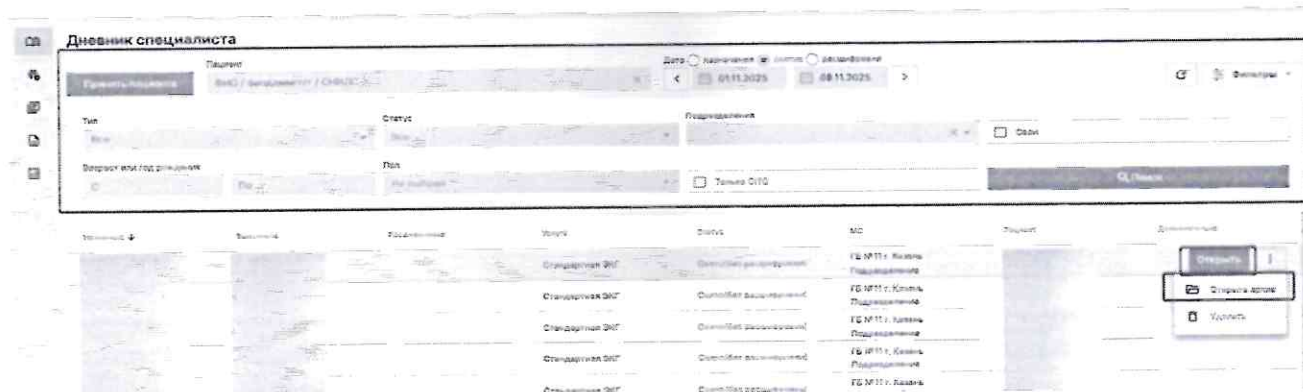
Дневник специалиста

Пациент
Принять пациента
ФИО / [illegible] / СНИЛС

Дата ◯ назначения ◉ снятия ◯ расшифровки
< 01.11.2025 08.11.2025 >

Фильтры

Тип
Все

Статус
Все

Подразделения

☐ Cito

Возраст или год рождения
С
По

Пол
Не выбрано

☐ Только CITO

Поиск

| Назначено | Записано | Расшифровано | Услуга | Статус | МО | Пациент | Действия |
|---|---|---|---|---|---|---|---|
| | | | Стандартная ЭКГ | Ожидает расшифровки | ГБ №11 г. Казань Подразделение | | Открыть |
| | | | Стандартная ЭКГ | Ожидает расшифровки | ГБ №11 г. Казань Подразделение | | |
| | | | Стандартная ЭКГ | Ожидает расшифровки | ГБ №11 г. Казань Подразделение | | |
| | | | Стандартная ЭКГ | Ожидает расшифровки | ГБ №11 г. Казань Подразделение | | |
| | | | Стандартная ЭКГ | Ожидает расшифровки | ГБ №11 г. Казань | | |

Открыть архив
Удалить